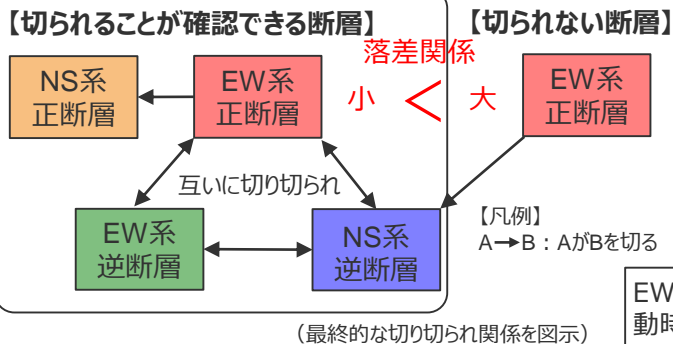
【切られることが確認できる断層】

NS系
正断層

EW系
正断層

互いに切り切られ

EW系
逆断層

NS系
逆断層

【切られない断層】

落差関係

小 ＜ 大

EW系
正断層

【凡例】
A→B：AがBを切る

EW
動時

（最終的な切り切られ関係を図示）